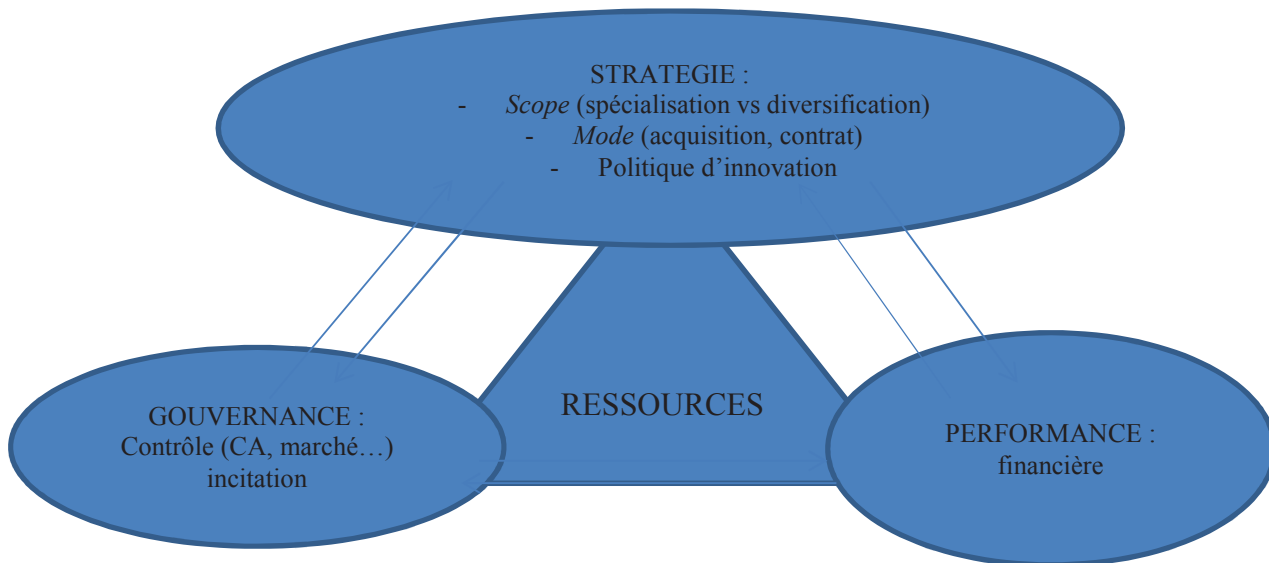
STRATEGIE :
- *Scope* (spécialisation vs diversification)
- *Mode* (acquisition, contrat)
- Politique d'innovation

GOUVERNANCE :
Contrôle (CA, marché…)
incitation

RESSOURCES

PERFORMANCE :
financière